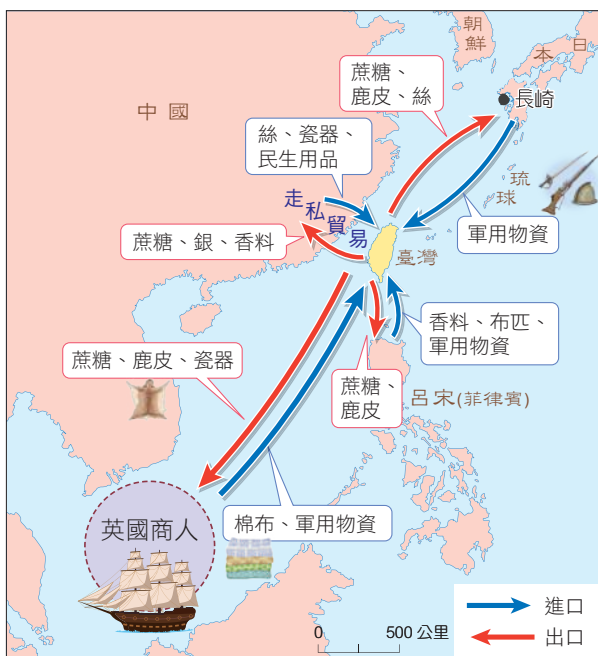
朝鮮

本

日

蔗糖、鹿皮、絲

長崎

中國

絲、瓷器、民生用品

琉球

走私貿易

軍用物資

蔗糖、銀、香料

臺灣

香料、布匹、軍用物資

蔗糖、鹿皮、瓷器

蔗糖、鹿皮

呂宋(菲律賓)

英國商人

棉布、軍用物資

進口

出口

0

500 公里